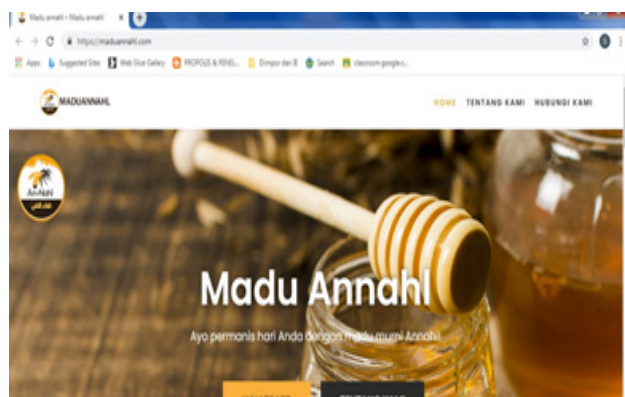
Madu annahl – Madu annahl ×

https://maduannahl.com

Apps Suggested Sites Web Slice Gallery PROPOLIS & PENEL... Diimpor dari IE Search classroom.google.c...

MADUANNAHL

HOME TENTANG KAMI HUBUNGI KAMI

An-Nahl

Madu Annahl

Ayo permanis hari Anda dengan madu murni Annahl

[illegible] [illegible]